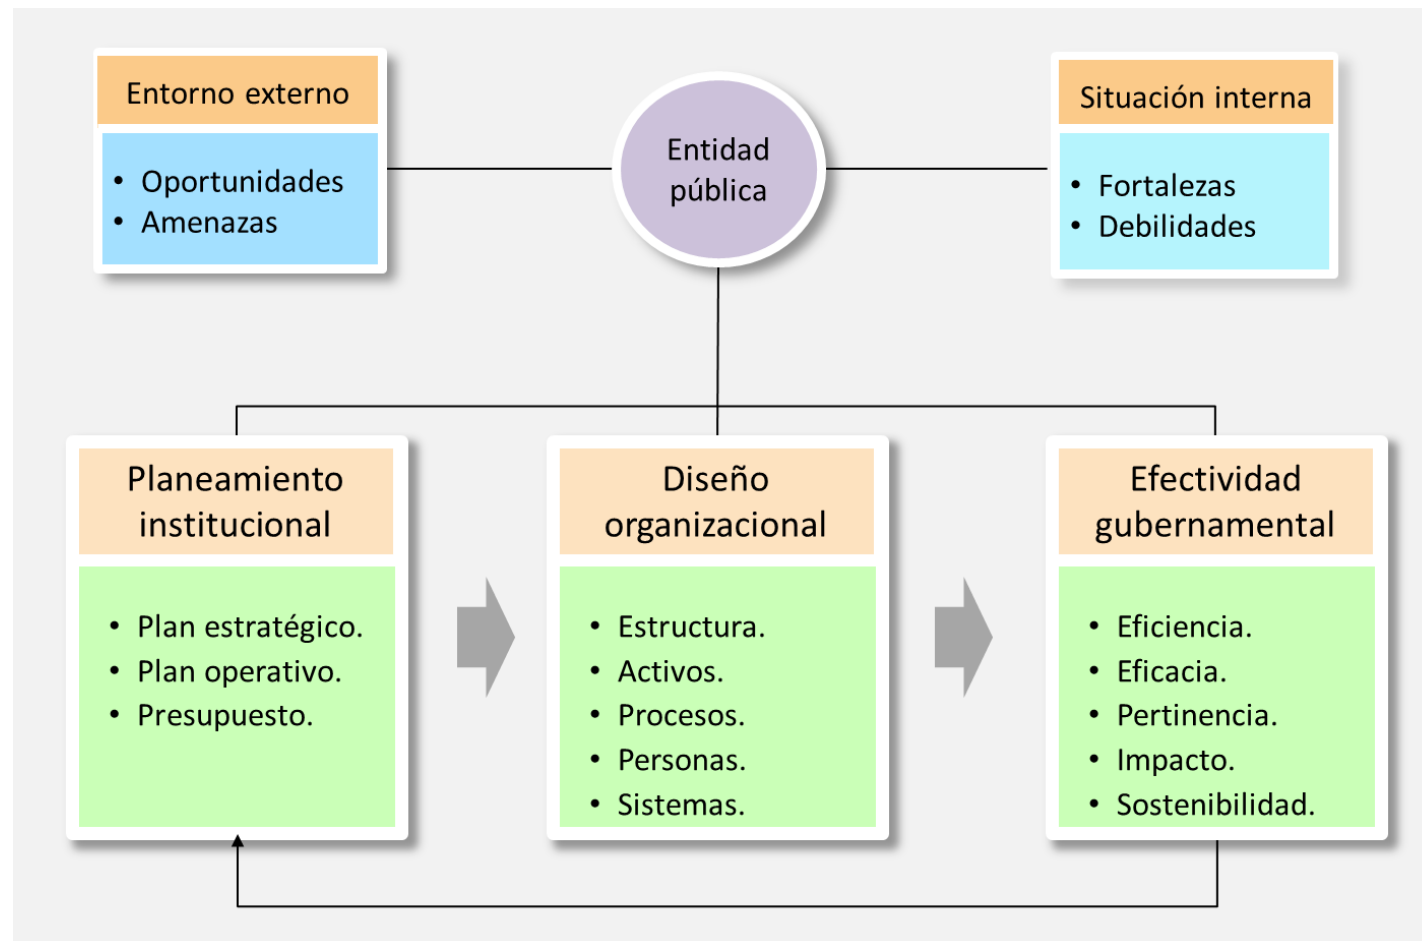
Entorno externo

- Oportunidades
- Amenazas

Entidad pública

Situación interna

- Fortalezas
- Debilidades

Planeamiento institucional

- Plan estratégico.
- Plan operativo.
- Presupuesto.

Diseño organizacional

- Estructura.
- Activos.
- Procesos.
- Personas.
- Sistemas.

Efectividad gubernamental

- Eficiencia.
- Eficacia.
- Pertinencia.
- Impacto.
- Sostenibilidad.